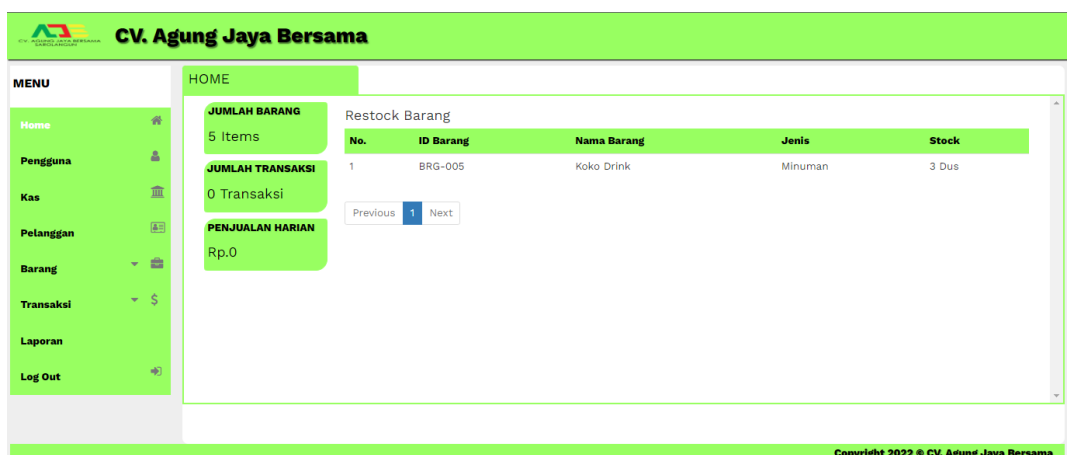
CV. AGUNG JAYA BERSAMA SAROLANGUN

CV. Agung Jaya Bersama

MENU

Home
Pengguna
Kas
Pelanggan
Barang
Transaksi
Laporan
Log Out

HOME

JUMLAH BARANG
5 Items

JUMLAH TRANSAKSI
0 Transaksi

PENJUALAN HARIAN
Rp.0

Restock Barang

| No. | ID Barang | Nama Barang | Jenis | Stock |
|---|---|---|---|---|
| 1 | BRG-005 | Koko Drink | Minuman | 3 Dus |

Previous 1 Next

Copyright 2022 © CV. Agung Jaya Bersama